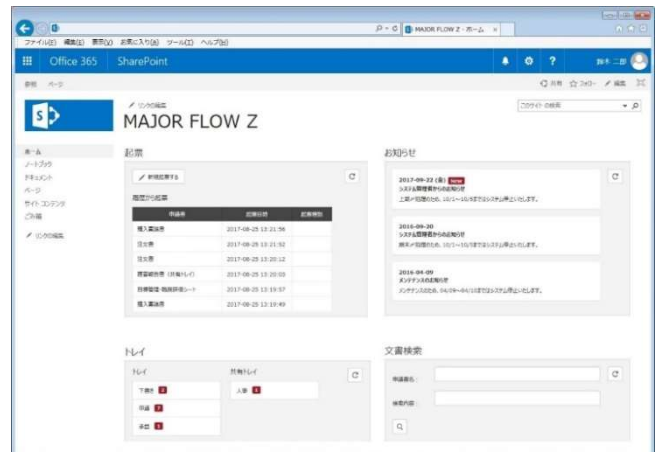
MAJOR FLOW Z - ホーム ×

ファイル(F) 編集(E) 表示(V) お気に入り(A) ツール(T) ヘルプ(H)

Office 365 SharePoint

? 鈴木 二郎

参照 ページ

共有 フォロー 編集

リンクの編集

MAJOR FLOW Z

このサイト の検索

ホーム
ノートブック
ドキュメント
ページ
サイト コンテンツ
ごみ箱
リンクの編集

起票

新規起票する

履歴から起票

| 申請書 | 起票日時 | 起票種別 |
|---|---|---|
| 購入稟議書 | 2017-08-25 13:21:56 | |
| 注文書 | 2017-08-25 13:21:52 | |
| 注文書 | 2017-08-25 13:20:12 | |
| 機器総括表（共有トレイ） | 2017-08-25 13:20:03 | |
| 日帰報告・精算依頼シート | 2017-08-25 13:19:57 | |
| 購入稟議書 | 2017-08-25 13:19:49 | |

お知らせ

2017-09-22 (金) New
システム管理者からのお知らせ
上期末処理のため、10/1～10/5までシステム停止いたします。

2016-09-20
システム管理者からのお知らせ
期末処理のため、10/1～10/5までシステム停止いたします。

2016-04-09
メンテナンスのお知らせ
メンテナンスのため、04/09～04/10までシステム停止いたします。

トレイ

トレイ
下書き 2
回覧 3
承認 1

共有トレイ
人事 1

文書検索

申請書名：

検索内容：